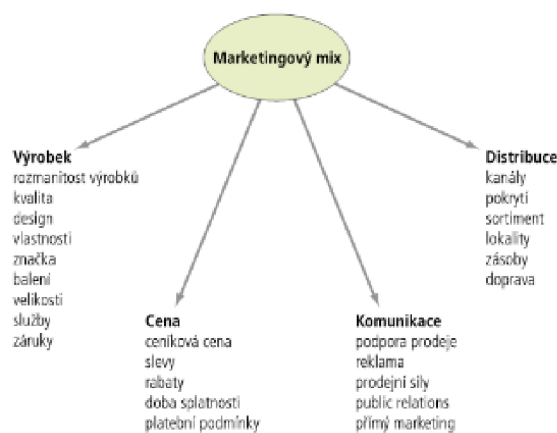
Marketingový mix

Výrobek
rozmanitost výrobků
kvalita
design
vlastnosti
značka
balení
velikosti
služby
záruky

Cena
ceníková cena
slevy
rabaty
doba splatnosti
platební podmínky

Komunikace
podpora prodeje
reklama
prodejní síly
public relations
přímý marketing

Distribuce
kanály
pokrytí
sortiment
lokality
zásoby
doprava